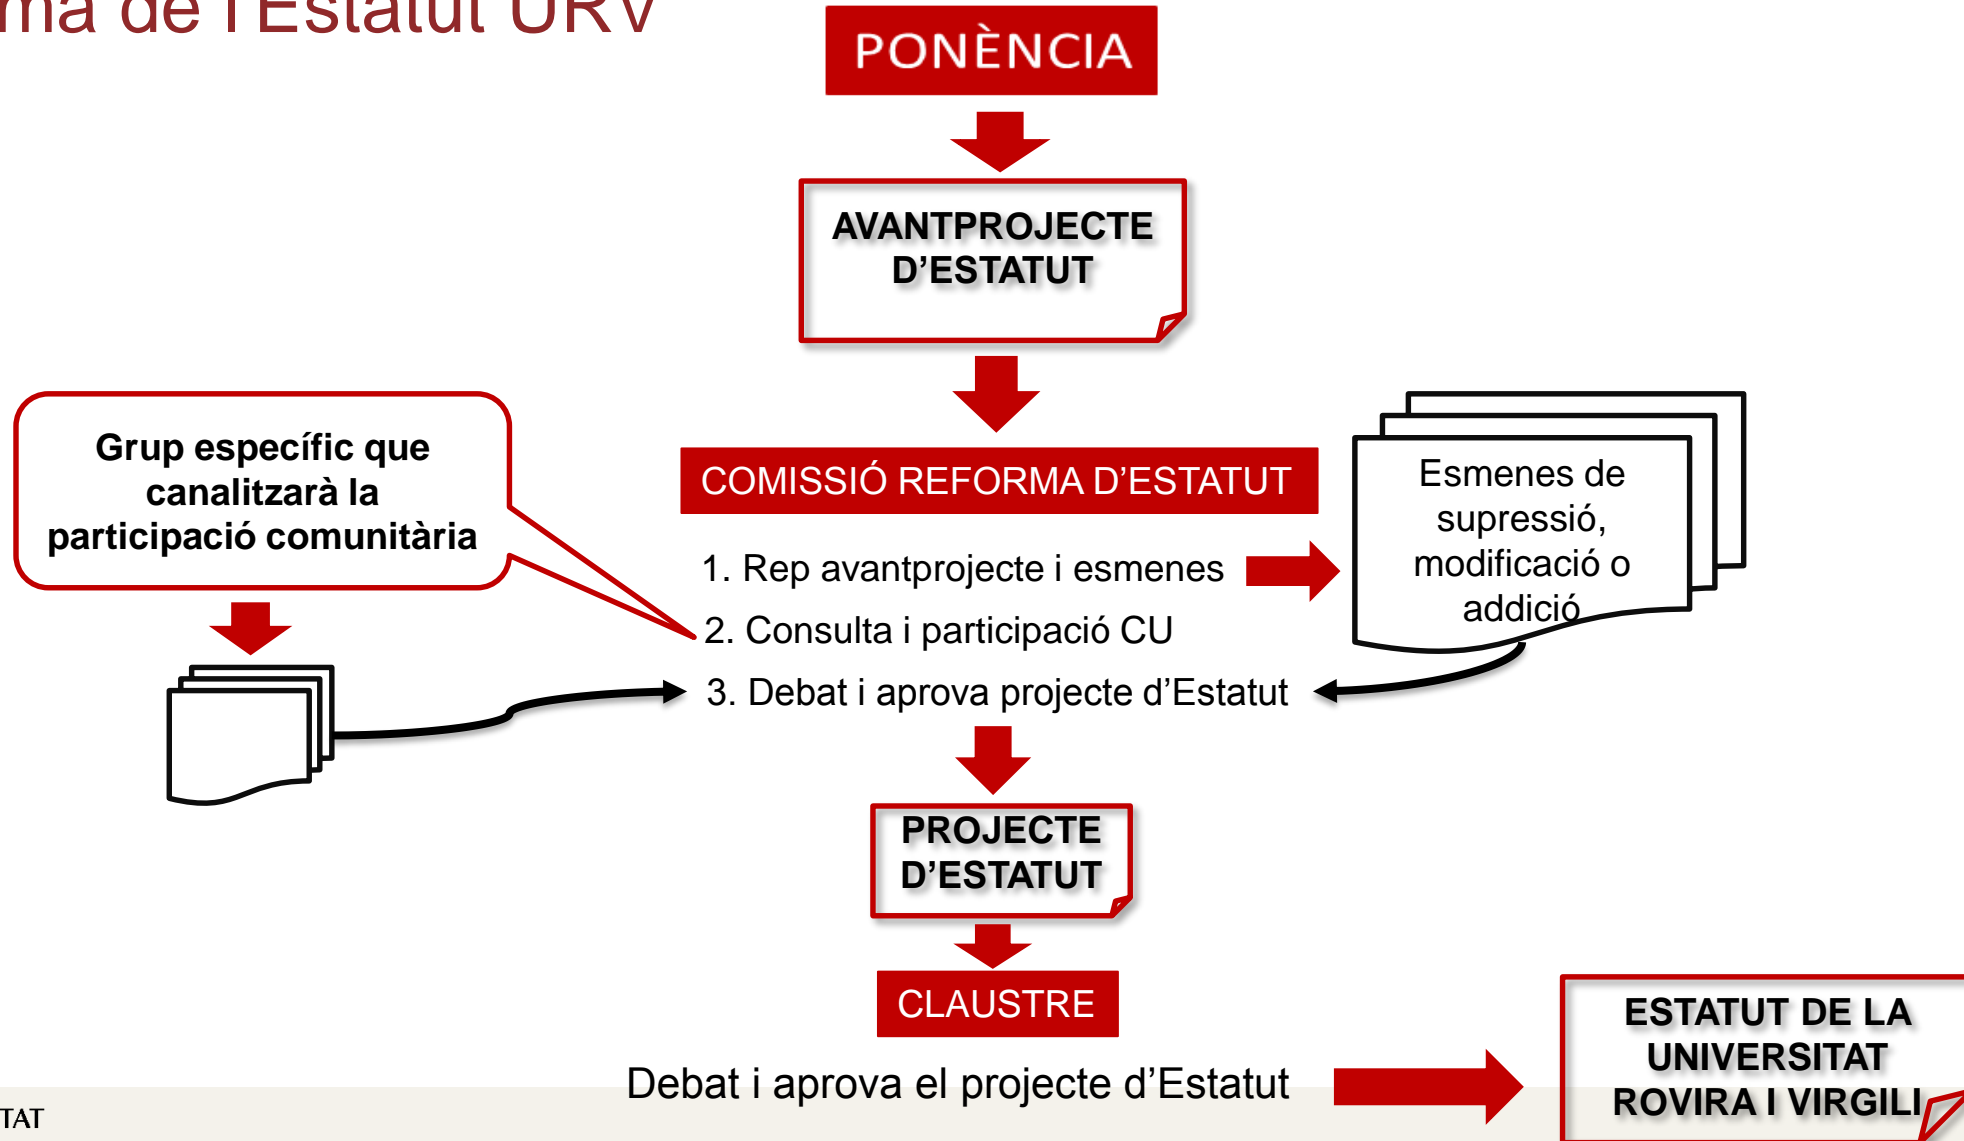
ma de l'Estatut URV

PONÈNCIA

AVANTPROJECTE D'ESTATUT

Grup específic que canalitzarà la participació comunitària

COMISSIÓ REFORMA D'ESTATUT

1. Rep avantprojecte i esmenes
2. Consulta i participació CU
3. Debat i aprova projecte d'Estatut

Esmenes de supressió, modificació o addició

PROJECTE D'ESTATUT

CLAUSTRE

Debat i aprova el projecte d'Estatut

ESTATUT DE LA UNIVERSITAT ROVIRA I VIRGILI

TAT